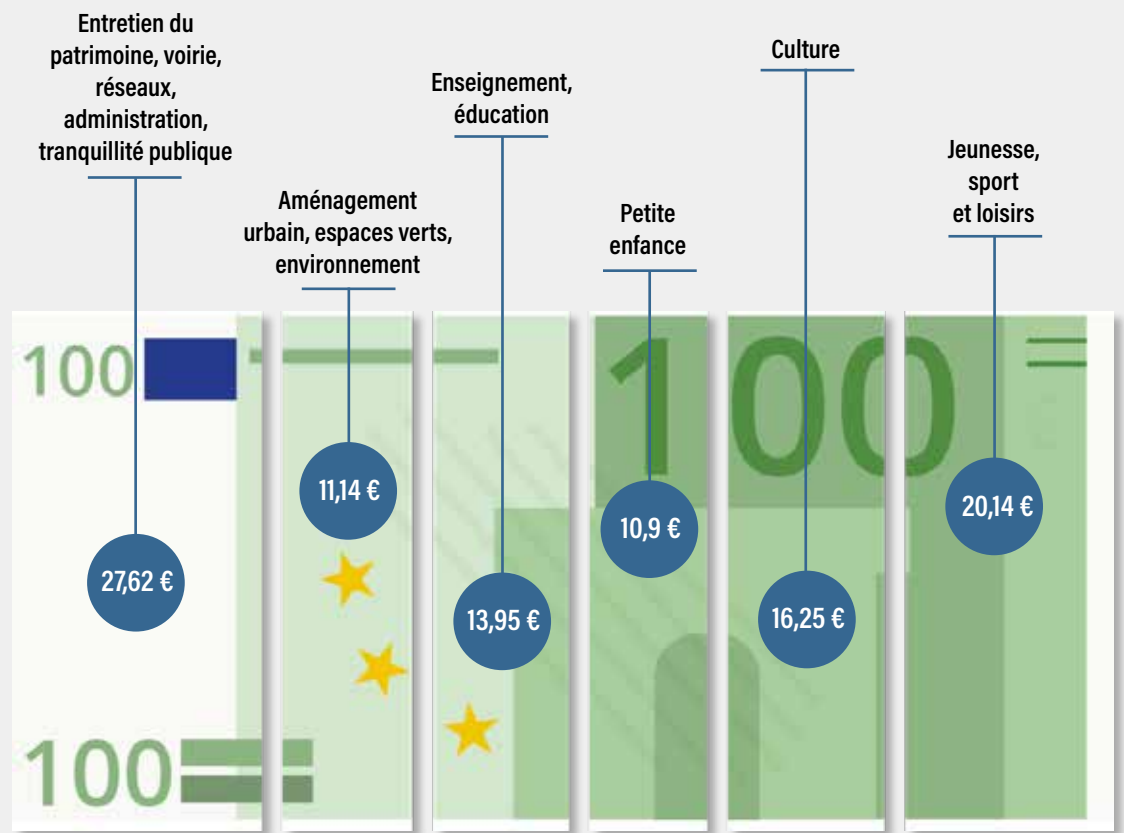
Entretien du patrimoine, voirie, réseaux, administration, tranquillité publique

27,62 €

Aménagement urbain, espaces verts, environnement

11,14 €

Enseignement, éducation

13,95 €

Petite enfance

10,9 €

Culture

16,25 €

Jeunesse, sport et loisirs

20,14 €

100

100

100